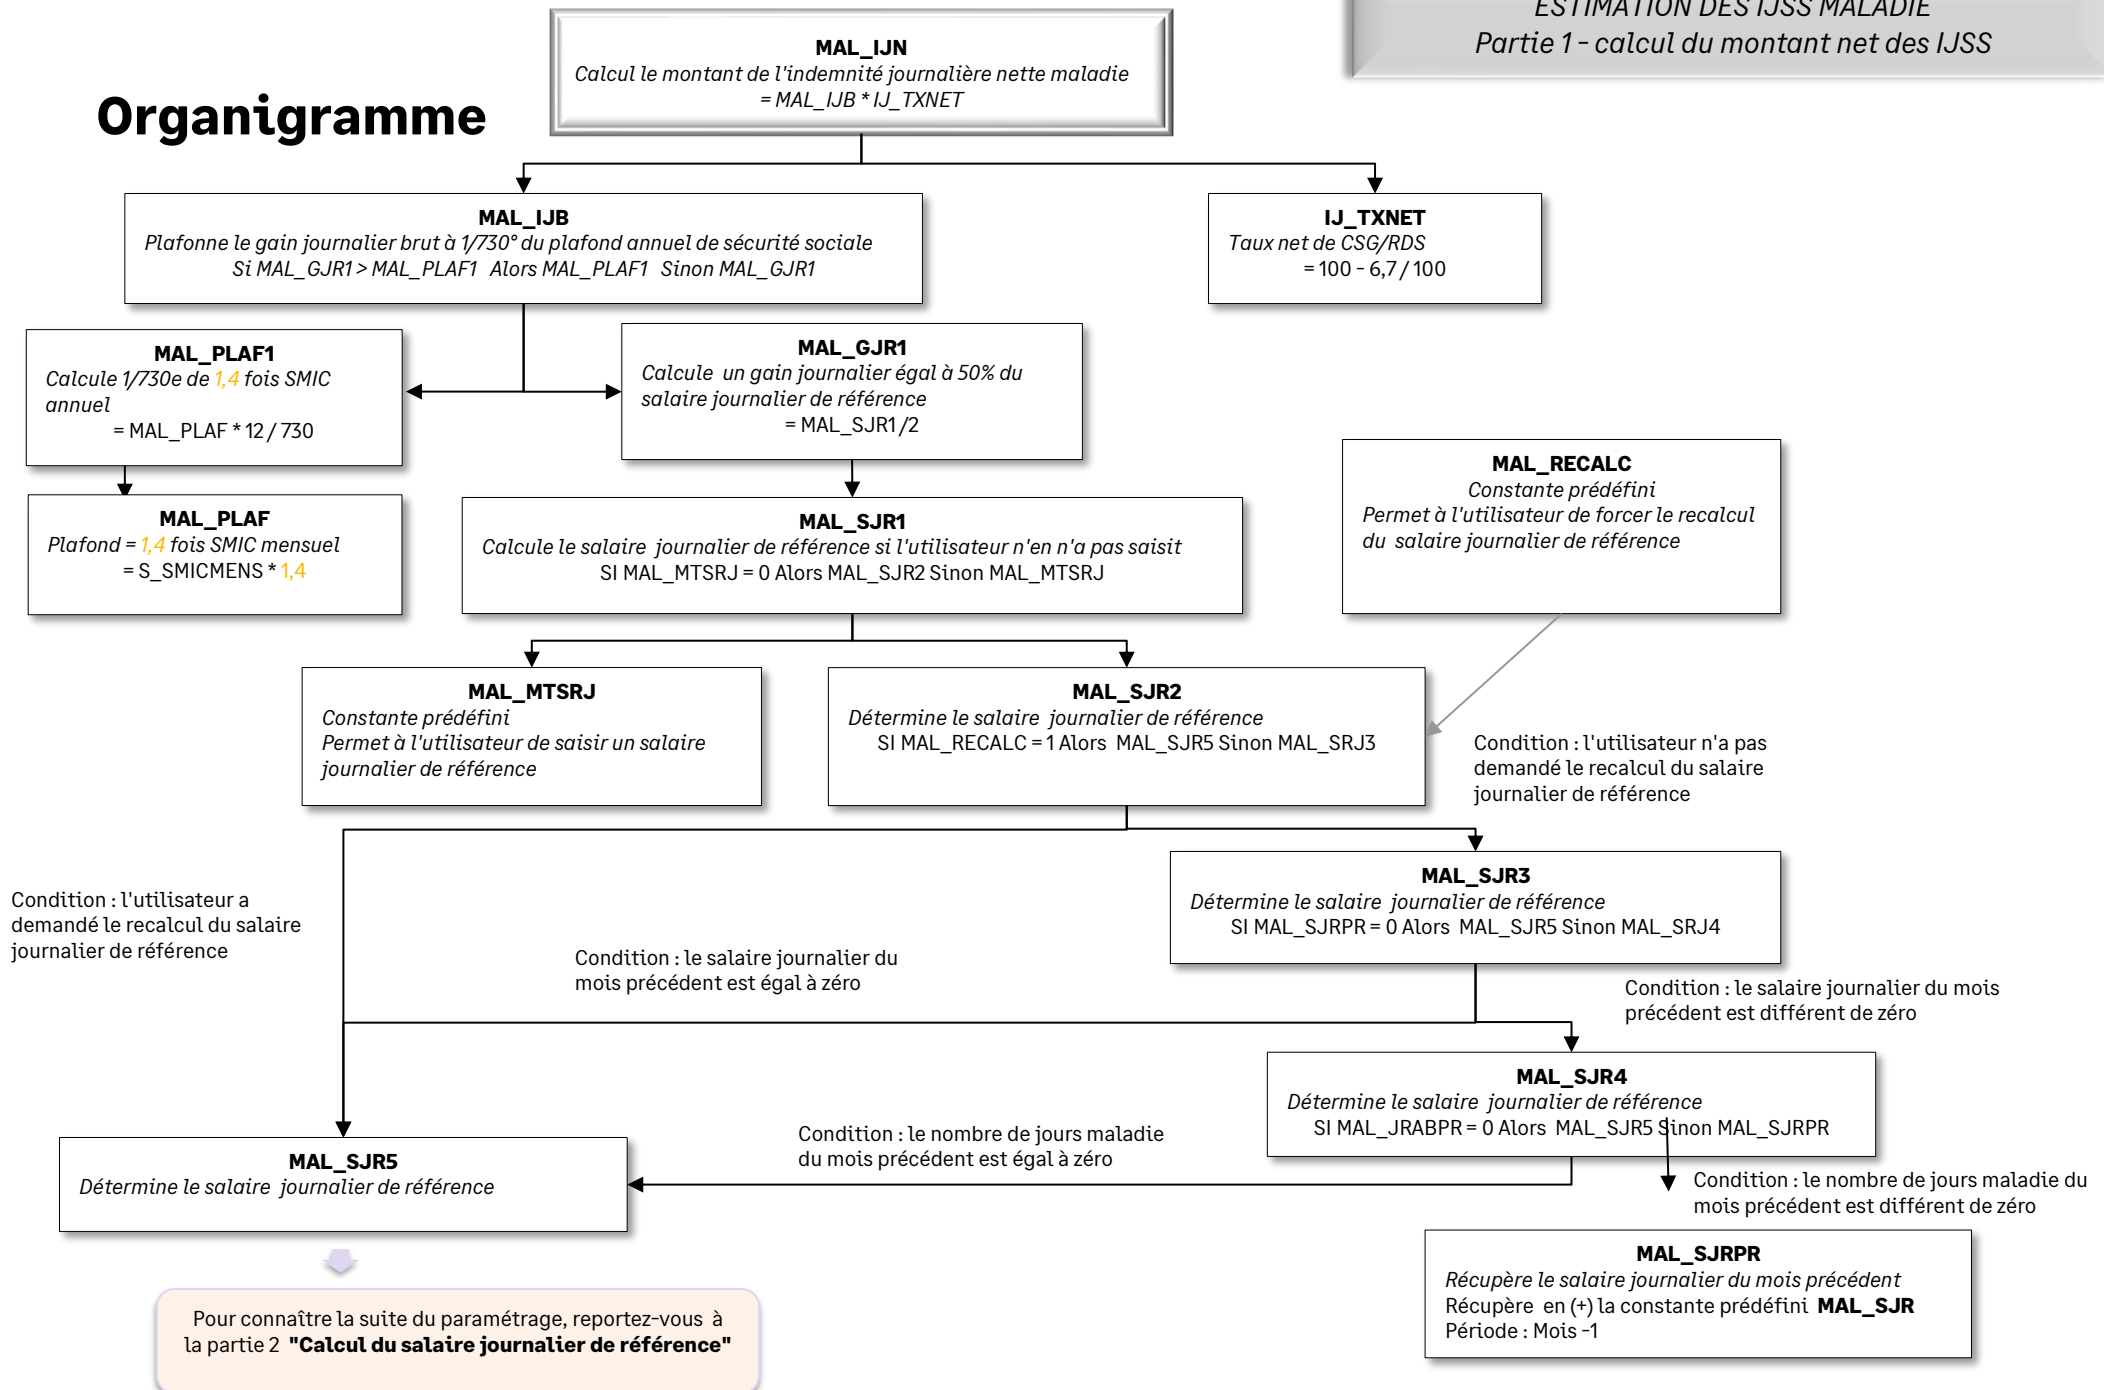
ESTIMATION DES IJSS MALADIE
Partie 1 - calcul du montant net des IJSS

Organigramme

MAL_IJN
Calcul le montant de l'indemnité journalière nette maladie
= MAL_IJB * IJ_TXNET

MAL_IJB
Plafonne le gain journalier brut à 1/730° du plafond annuel de sécurité sociale
Si MAL_GJR1 > MAL_PLAF1 Alors MAL_PLAF1 Sinon MAL_GJR1

IJ_TXNET
Taux net de CSG/RDS
= 100 - 6,7 / 100

MAL_PLAF1
Calcule 1/730e de 1,4 fois SMIC annuel
= MAL_PLAF * 12 / 730

MAL_GJR1
Calcule un gain journalier égal à 50% du salaire journalier de référence
= MAL_SJR1 /2

MAL_RECALC
Constante prédéfini
Permet à l'utilisateur de forcer le recalcul du salaire journalier de référence

MAL_PLAF
Plafond = 1,4 fois SMIC mensuel
= S_SMICMENS * 1,4

MAL_SJR1
Calcule le salaire journalier de référence si l'utilisateur n'en n'a pas saisit
SI MAL_MTSRJ = 0 Alors MAL_SJR2 Sinon MAL_MTSRJ

MAL_MTSRJ
Constante prédéfini
Permet à l'utilisateur de saisir un salaire journalier de référence

MAL_SJR2
Détermine le salaire journalier de référence
SI MAL_RECALC = 1 Alors MAL_SJR5 Sinon MAL_SRJ3

Condition : l'utilisateur n'a pas demandé le recalcul du salaire journalier de référence

MAL_SJR3
Détermine le salaire journalier de référence
SI MAL_SJRPR = 0 Alors MAL_SJR5 Sinon MAL_SRJ4

Condition : l'utilisateur a demandé le recalcul du salaire journalier de référence

Condition : le salaire journalier du mois précédent est égal à zéro

Condition : le salaire journalier du mois précédent est différent de zéro

MAL_SJR4
Détermine le salaire journalier de référence
SI MAL_JRABPR = 0 Alors MAL_SJR5 Sinon MAL_SJRPR

Condition : le nombre de jours maladie du mois précédent est égal à zéro

MAL_SJR5
Détermine le salaire journalier de référence

Condition : le nombre de jours maladie du mois précédent est différent de zéro

MAL_SJRPR
Récupère le salaire journalier du mois précédent
Récupère en (+) la constante prédéfini MAL_SJR
Période : Mois -1

Pour connaître la suite du paramétrage, reportez-vous à la partie 2 "Calcul du salaire journalier de référence"